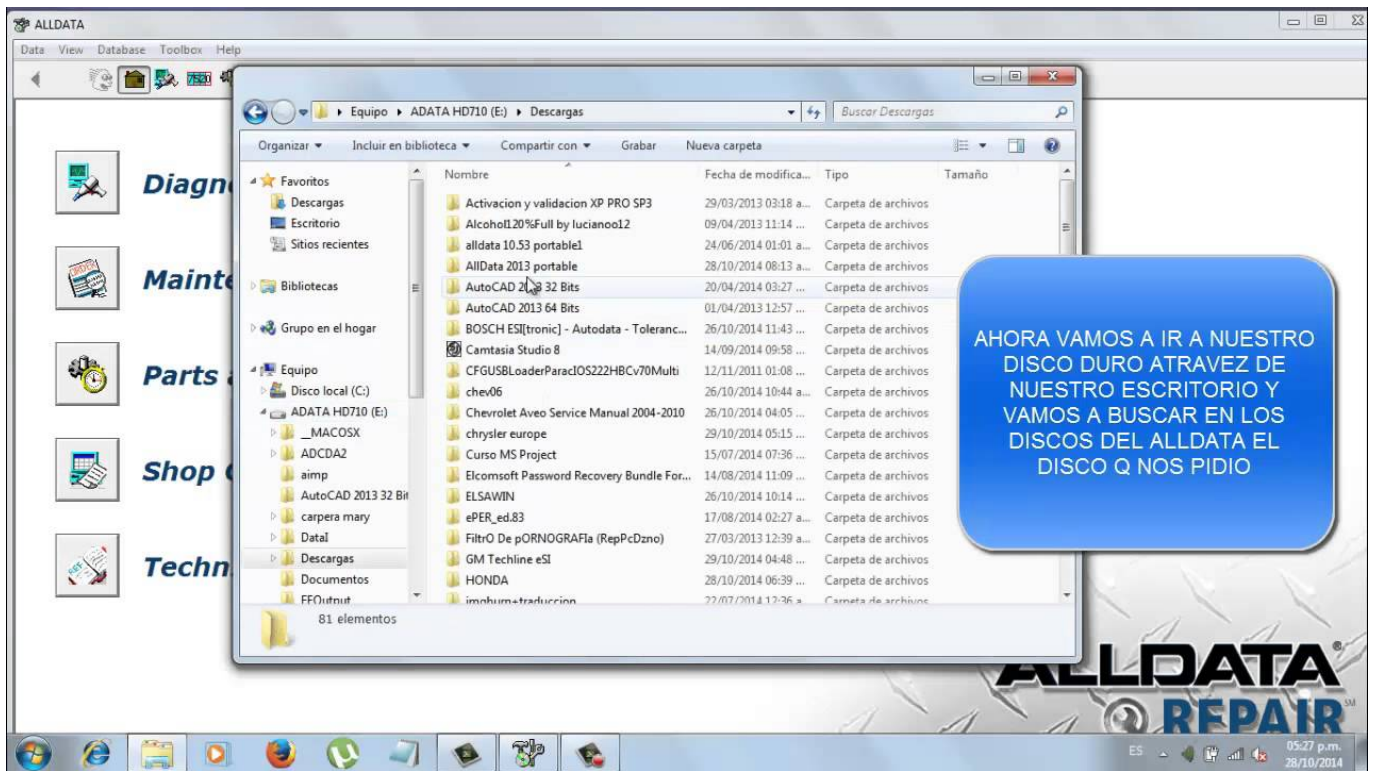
ALLDATA

Data View Database Toolbox Help

Diagn

Mainte

Parts

Shop

Techn

Equipo ▸ ADATA HD710 (E:) ▸ Descargas

Buscar Descargas

Organizar ▾ Incluir en biblioteca ▾ Compartir con ▾ Grabar Nueva carpeta

Favoritos
Descargas
Escritorio
Sitios recientes

Bibliotecas

Grupo en el hogar

Equipo
Disco local (C:)
ADATA HD710 (E:)
_MACOSX
ADCDA2
aimp
AutoCAD 2013 32 Bit
carpera mary
DataI
Descargas
Documentos
FFOutput

| Nombre | Fecha de modifica... | Tipo | Tamaño |
|---|---|---|---|
| Activacion y validacion XP PRO SP3 | 29/03/2013 03:18 a... | Carpeta de archivos | |
| Alcohol120%Full by lucianoo12 | 09/04/2013 11:14 ... | Carpeta de archivos | |
| alldata 10.53 portable1 | 24/06/2014 01:01 a... | Carpeta de archivos | |
| AllData 2013 portable | 28/10/2014 08:13 a... | Carpeta de archivos | |
| AutoCAD 2013 32 Bits | 20/04/2014 03:27 ... | Carpeta de archivos | |
| AutoCAD 2013 64 Bits | 01/04/2013 12:57 ... | Carpeta de archivos | |
| BOSCH ESI[tronic] - Autodata - Toleranc... | 26/10/2014 11:43 ... | Carpeta de archivos | |
| Camtasia Studio 8 | 14/09/2014 09:58 ... | Carpeta de archivos | |
| CFGUSBLoaderParacIOS222HBCv70Multi | 12/11/2011 01:08 ... | Carpeta de archivos | |
| chev06 | 26/10/2014 10:44 a... | Carpeta de archivos | |
| Chevrolet Aveo Service Manual 2004-2010 | 26/10/2014 04:05 ... | Carpeta de archivos | |
| chrysler europe | 29/10/2014 05:15 ... | Carpeta de archivos | |
| Curso MS Project | 15/07/2014 07:36 ... | Carpeta de archivos | |
| Elcomsoft Password Recovery Bundle For... | 14/08/2014 11:09 ... | Carpeta de archivos | |
| ELSAWIN | 26/10/2014 10:14 ... | Carpeta de archivos | |
| ePER_ed.83 | 17/08/2014 02:27 a... | Carpeta de archivos | |
| FiltrO De pORNOGRAFIa (RepPcDzno) | 27/03/2013 12:39 a... | Carpeta de archivos | |
| GM Techline eSI | 29/10/2014 04:48 ... | Carpeta de archivos | |
| HONDA | 28/10/2014 06:39 ... | Carpeta de archivos | |
| imgburn+traduccion | 22/07/2014 12:36 a... | Carpeta de archivos | |

81 elementos

AHORA VAMOS A IR A NUESTRO DISCO DURO ATRAVEZ DE NUESTRO ESCRITORIO Y VAMOS A BUSCAR EN LOS DISCOS DEL ALLDATA EL DISCO Q NOS PIDIO

ALLDATA
REPAIR

ES 05:27 p.m. 28/10/2014